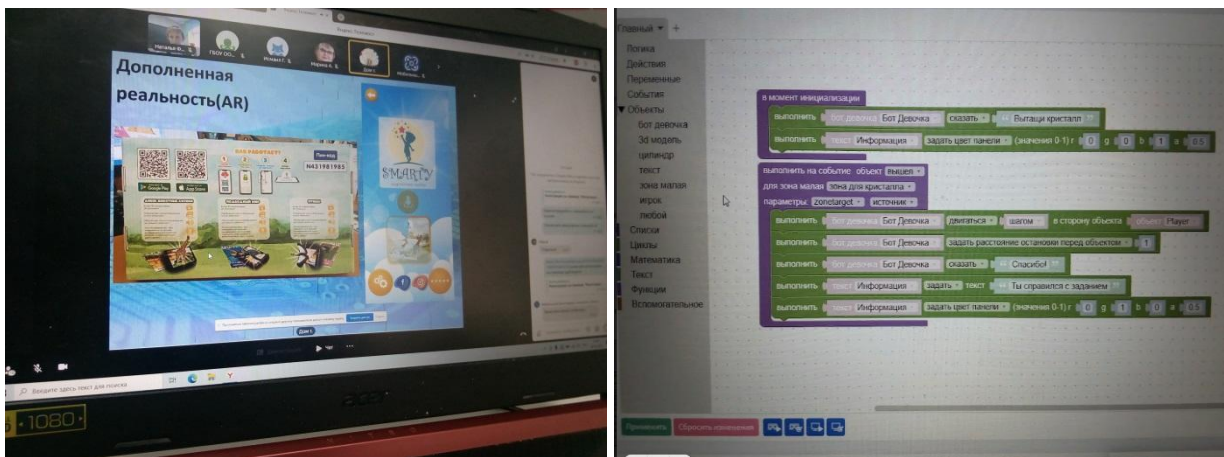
Дополненная реальность(AR)

КАК РАБОТАЕТ?

Пин-код

N431981985

SMARTY

Дом 1

acer

1080

Введите здесь текст для поиска

Главный

Логика
Действия
Переменные
События
Объекты
бот девочка
3d модель
цилиндр
текст
зона малая
игрок
любой
Списки
Циклы
Математика
Текст
Функции
Вспомогательное

в момент инициализации
выполнить бот девочка Бот Девочка сказать Вытащи кристалл
выполнить текст Информация задать цвет панели (значения 0-1) r 0 g 0 b 1 a 0.5

выполнить на событие объект вышел
для зона малая зона для кристалла
параметры: zonetarget источник
выполнить бот девочка Бот Девочка двигаться шагом в сторону объекта объект Player
выполнить бот девочка Бот Девочка задать расстояние остановки перед объектом 1
выполнить бот девочка Бот Девочка сказать Спасибо!
выполнить текст Информация задать текст Ты справился с заданием
выполнить текст Информация задать цвет панели (значения 0-1) r 0 g 1 b 0 a 0.5

Применить Сбросить изменения